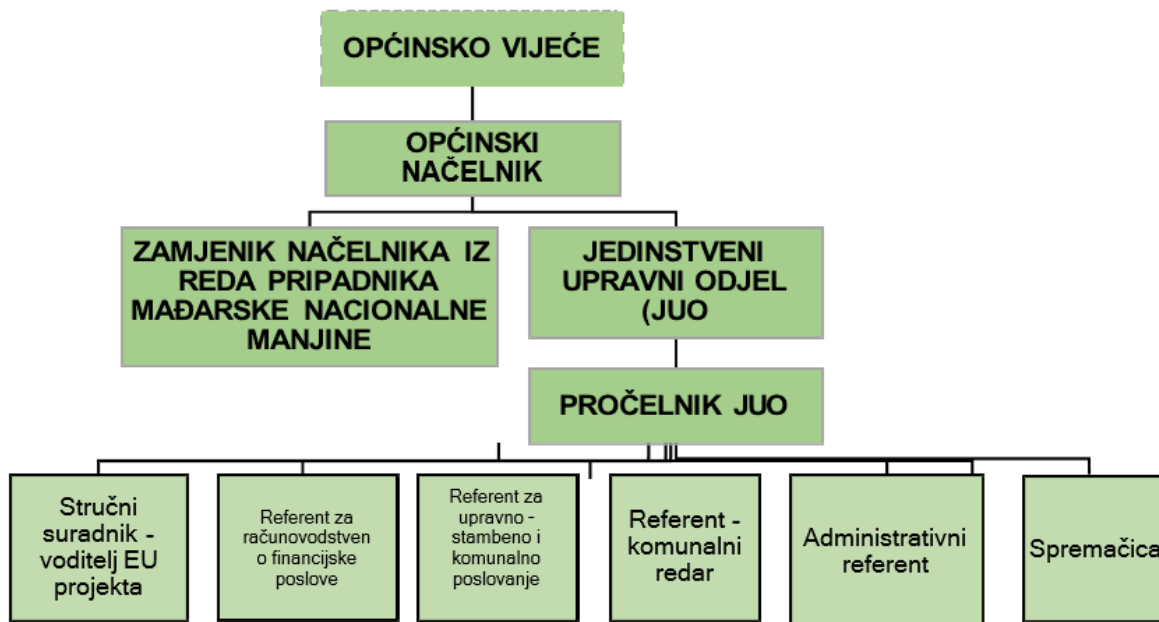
OPĆINSKO VIJEĆE

OPĆINSKI NAČELNIK

ZAMJENIK NAČELNIKA IZ REDA PRIPADNIKA MAĐARSKE NACIONALNE MANJINE

JEDINSTVENI UPRAVNI ODJEL (JUO

PROČELNIK JUO

Stručni suradnik - voditelj EU projekta

Referent za računovodstven o financijske poslove

Referent za upravno - stambeno i komunalno poslovanje

Referent - komunalni redar

Administrativni referent

Spremačica